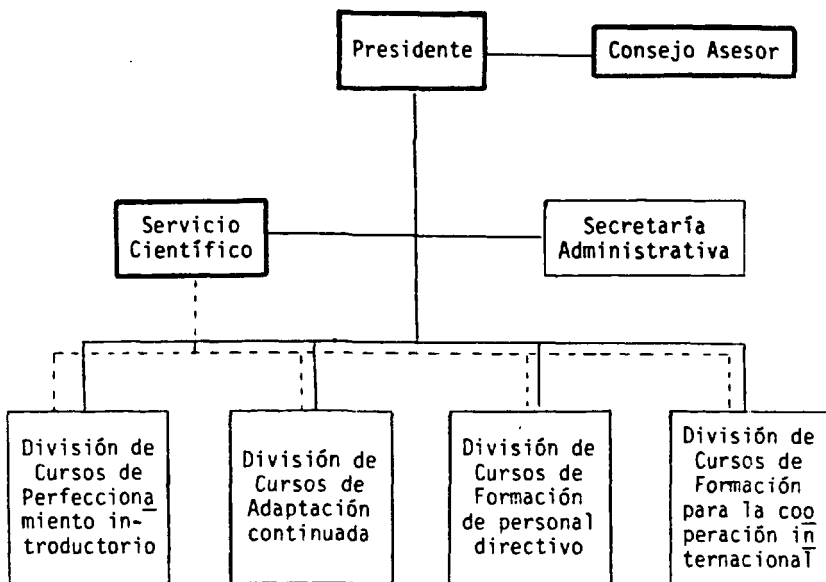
Presidente

Consejo Asesor

Servicio Científico

Secretaría Administrativa

División de Cursos de Perfeccionamiento introductorio

División de Cursos de Adaptación continuada

División de Cursos de Formación de personal directivo

División de Cursos de Formación para la cooperación internacional